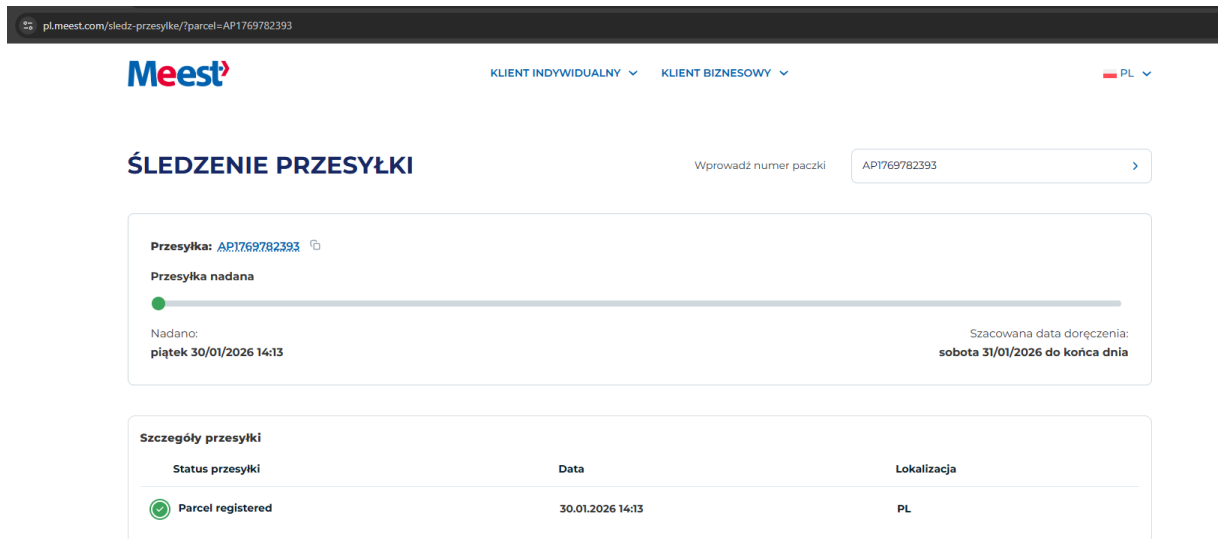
pl.meest.com/sledz-przesylke/?parcel=AP1769782393

Meest

KLIENT INDYWIDUALNY KLIENT BIZNESOWY PL

ŚLEDZENIE PRZESYŁKI

Wprowadź numer paczki AP1769782393

Przesyłka: AP1769782393

Przesyłka nadana

Nadano:
piątek 30/01/2026 14:13

Szacowana data doręczenia:
sobota 31/01/2026 do końca dnia

Szczegóły przesyłki

| Status przesyłki | Data | Lokalizacja |
|---|---|---|
| Parcel registered | 30.01.2026 14:13 | PL |